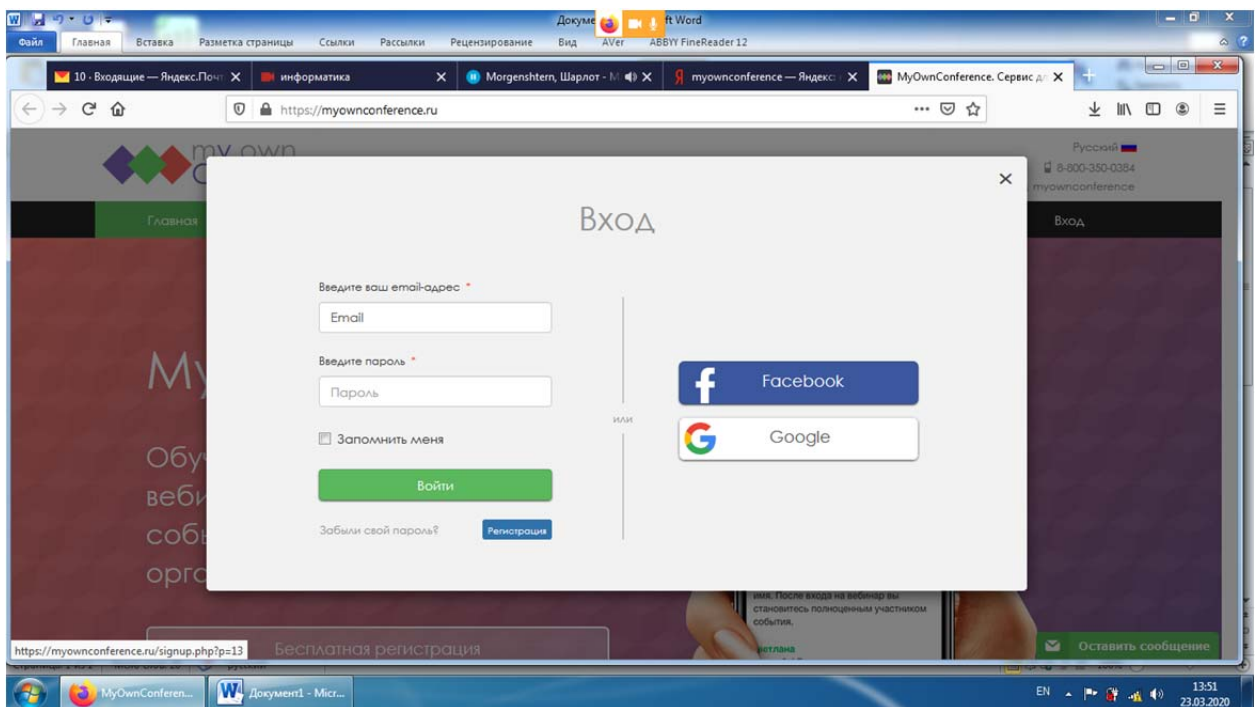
Докуме ft Word
Файл Главная Вставка Разметка страницы Ссылки Рассылки Рецензирование Вид AVer ABBYY FineReader 12

10 - Входящие — Яндекс.Почт
информатика
Morgenshtern, Шарлот - М
myownconference — Яндекс
MyOwnConference. Сервис д

https://myownconference.ru

my own c

Русский
8-800-350-0384
myownconference

Главная
Вход

My
Обу
веби
собы
орга

Вход

Введите ваш email-адрес *
Email
Введите пароль *
Пароль
Запомнить меня
Войти
Забыли свой пароль?
Регистрация

или

Facebook
Google

имя. После входа на вебинар вы становитесь полноценным участником события.
ветлана

https://myownconference.ru/signup.php?p=13
Бесплатная регистрация
Оставить сообщение

MyOwnConferen...
Документ1 - Micr...
EN
13:51
23.03.2020